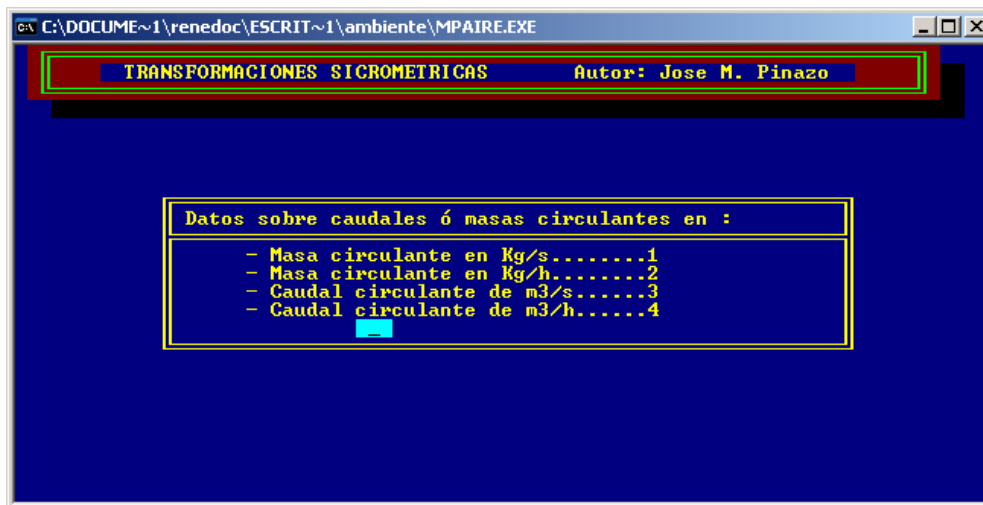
C:\DOCUME~1\renedoc\ESCRIT~1\ambiente\MPAIRE.EXE

TRANSFORMACIONES SICROMETRICAS Autor: Jose M. Pinazo

Datos sobre caudales ó masas circulantes en :

- Masa circulante en Kg/s........1
- Masa circulante en Kg/h........2
- Caudal circulante de m3/s......3
- Caudal circulante de m3/h......4
_